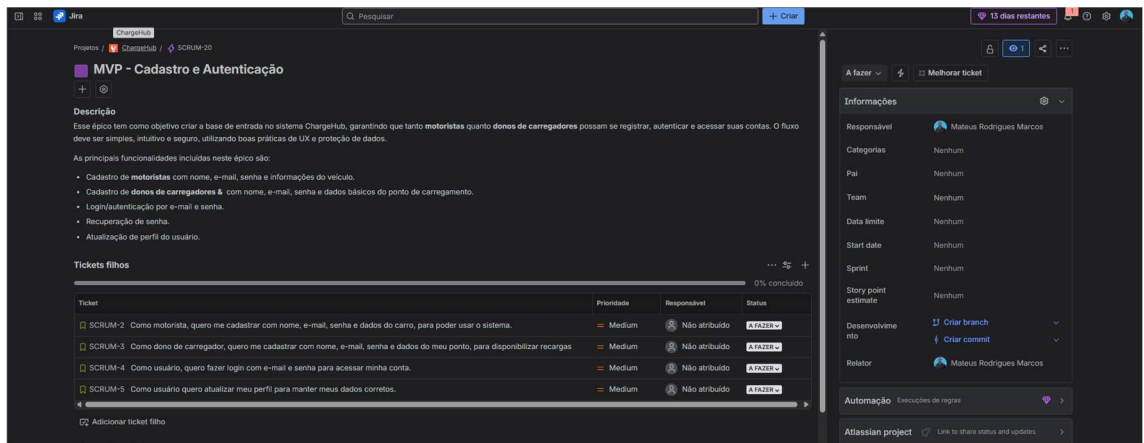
Jira

Q Pesquisar

+ Criar

13 dias restantes

1

ChargeHub

Projetos / ChargeHub / SCRUM-20

MVP - Cadastro e Autenticação

Descrição

Esse épico tem como objetivo criar a base de entrada no sistema ChargeHub, garantindo que tanto **motoristas** quanto **donos de carregadores** possam se registrar, autenticar e acessar suas contas. O fluxo deve ser simples, intuitivo e seguro, utilizando boas práticas de UX e proteção de dados.

As principais funcionalidades incluídas neste épico são:

- Cadastro de **motoristas** com nome, e-mail, senha e informações do veículo.
- Cadastro de **donos de carregadores &** com nome, e-mail, senha e dados básicos do ponto de carregamento.
- Login/autenticação por e-mail e senha.
- Recuperação de senha.
- Atualização de perfil do usuário.

Tickets filhos

0% concluído

| Ticket | Prioridade | Responsável | Status |
|---|---|---|---|
| SCRUM-2 Como motorista, quero me cadastrar com nome, e-mail, senha e dados do carro, para poder usar o sistema. | Medium | Não atribuído | A FAZER |
| SCRUM-3 Como dono de carregador, quero me cadastrar com nome, e-mail, senha e dados do meu ponto, para disponibilizar recargas | Medium | Não atribuído | A FAZER |
| SCRUM-4 Como usuário, quero fazer login com e-mail e senha para acessar minha conta. | Medium | Não atribuído | A FAZER |
| SCRUM-5 Como usuário quero atualizar meu perfil para manter meus dados corretos. | Medium | Não atribuído | A FAZER |

Adicionar ticket filho

1

A fazer

Melhorar ticket

Informações

| | |
|---|---|
| Responsável | Mateus Rodrigues Marcos |
| Categorias | Nenhum |
| Pai | Nenhum |
| Team | Nenhum |
| Data limite | Nenhum |
| Start date | Nenhum |
| Sprint | Nenhum |
| Story point estimate | Nenhum |
| Desenvolvimento | Criar branch<br>Criar commit |
| Relator | Mateus Rodrigues Marcos |

Automação Execuções de regras

Atlassian project Link to share status and updates